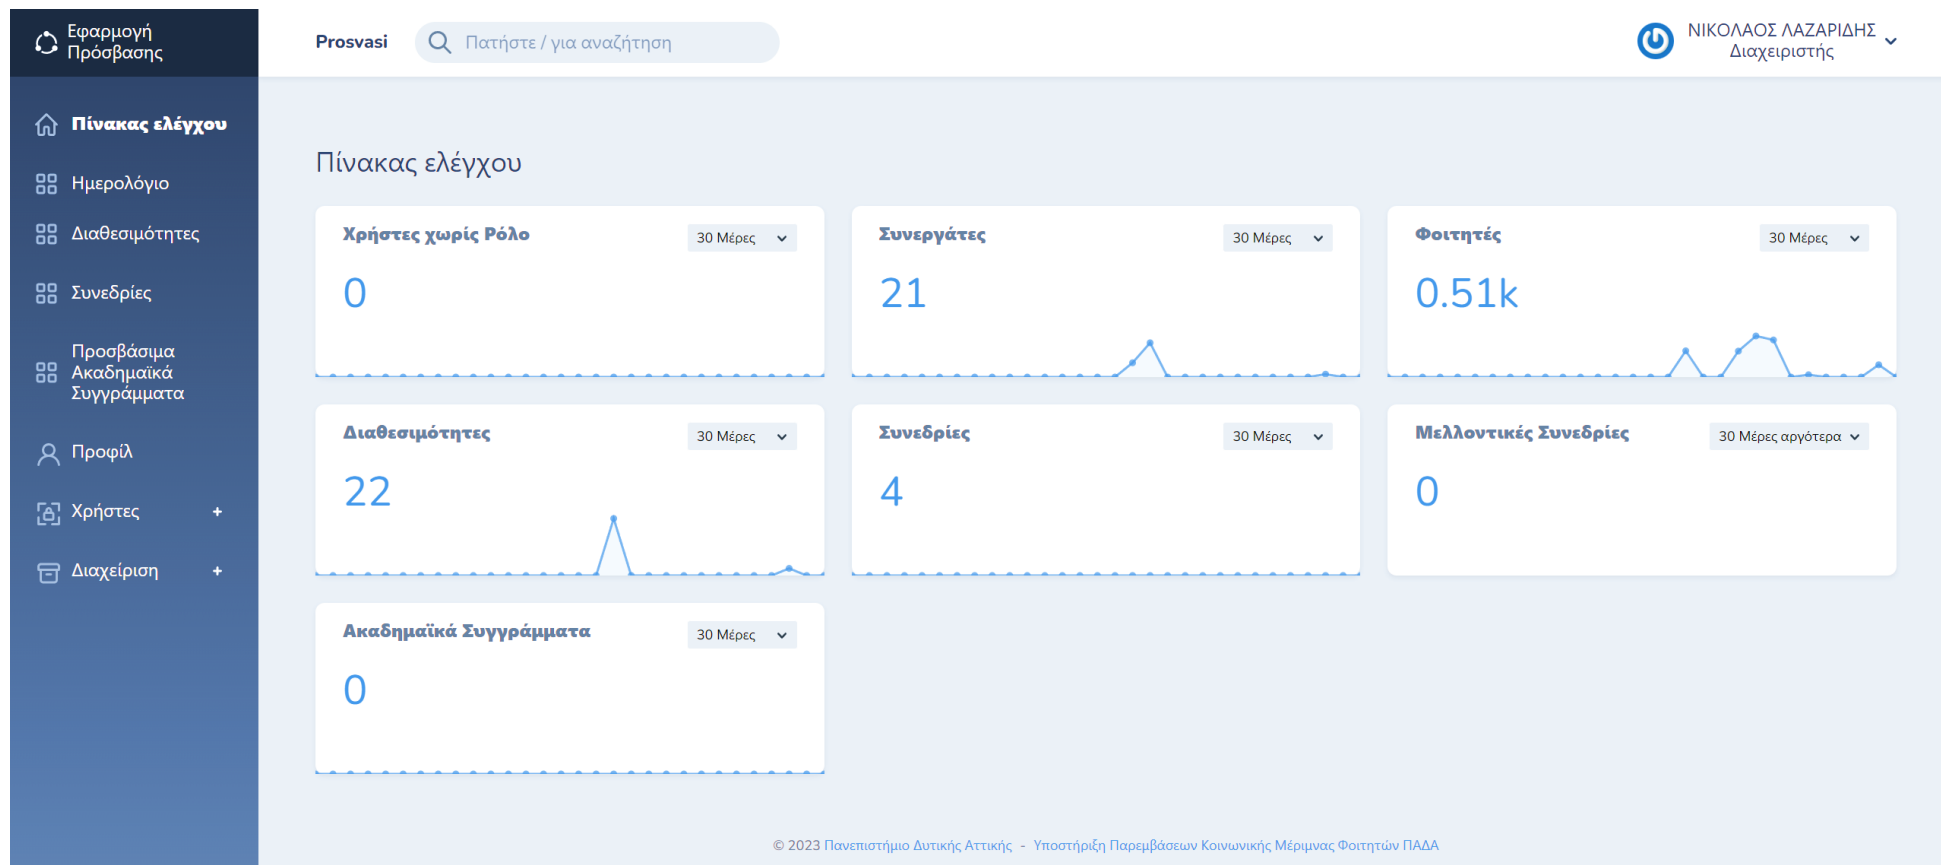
Εφαρμογή Πρόσβασης

Prosvasi

Πατήστε / για αναζήτηση

ΝΙΚΟΛΑΟΣ ΛΑΖΑΡΙΔΗΣ
Διαχειριστής

Πίνακας ελέγχου

Ημερολόγιο

Διαθεσιμότητες

Συνεδρίες

Προσβάσιμα Ακαδημαϊκά Συγγράμματα

Προφίλ

Χρήστες +

Διαχείριση +

Πίνακας ελέγχου

Χρήστες χωρίς Ρόλο
30 Μέρες
0

Συνεργάτες
30 Μέρες
21

Φοιτητές
30 Μέρες
0.51k

Διαθεσιμότητες
30 Μέρες
22

Συνεδρίες
30 Μέρες
4

Μελλοντικές Συνεδρίες
30 Μέρες αργότερα
0

Ακαδημαϊκά Συγγράμματα
30 Μέρες
0

© 2023 Πανεπιστήμιο Δυτικής Αττικής - Υποστήριξη Παρεμβάσεων Κοινωνικής Μέριμνας Φοιτητών ΠΑΔΑ